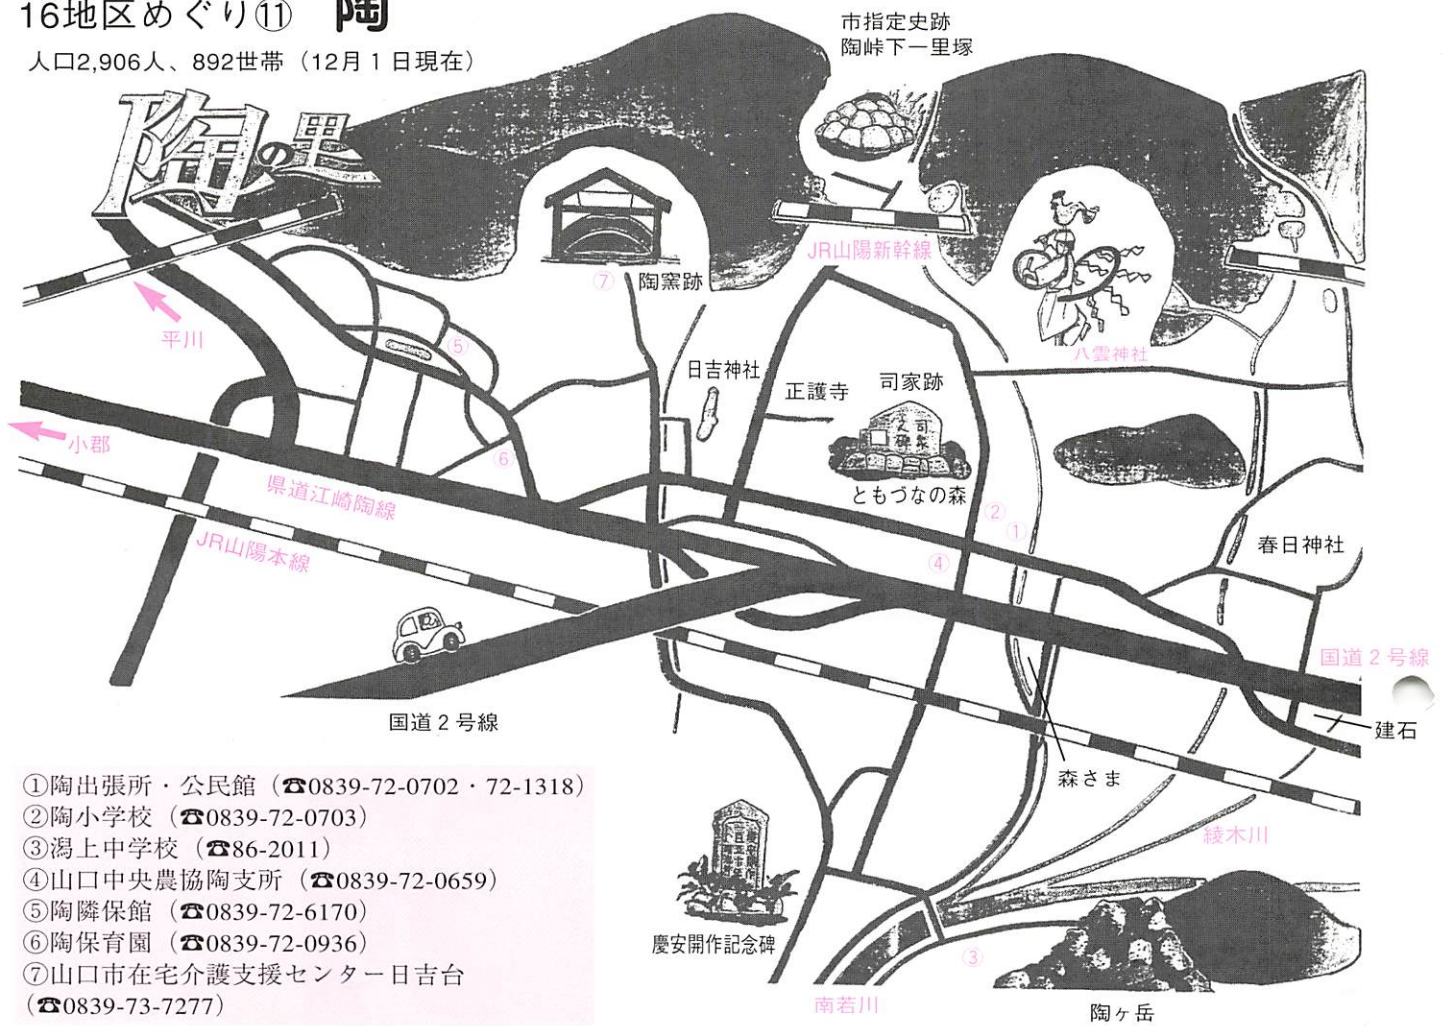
16地区めぐり⑪　陶
人口2,906人、892世帯（12月１日現在）

陶の里

市指定史跡
陶峠下一里塚

JR山陽新幹線
⑦　陶窯跡
平川
⑤
日吉神社
正護寺
司家跡
八雲神社
小郡
⑥
ともづなの森
県道江崎陶線
②
①
JR山陽本線
④
春日神社
国道２号線
国道２号線
建石
森さま
綾木川
慶安開作記念碑
③
南若川
陶ヶ岳

①陶出張所・公民館（☎0839-72-0702・72-1318）
②陶小学校（☎0839-72-0703）
③潟上中学校（☎86-2011）
④山口中央農協陶支所（☎0839-72-0659）
⑤陶隣保館（☎0839-72-6170）
⑥陶保育園（☎0839-72-0936）
⑦山口市在宅介護支援センター日吉台（☎0839-73-7277）